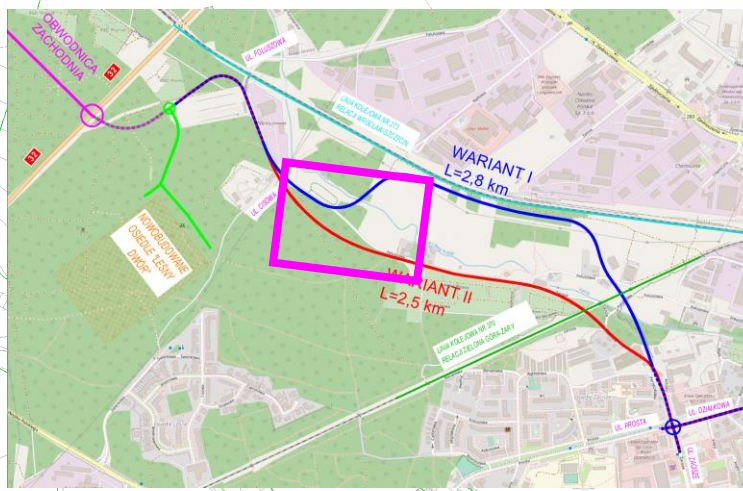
OBWODNICA ZACHODNIA

32

32

UL. POLIGONOWA

LINIA KOLEJOWA NR 273 RELACJA WROCŁAW-SZCZECIN

WARIANT I
L=2,8 km

UL. OSIEDLE

NOWOBUDOWANE OSIEDLE "LEŚNY DWÓR"

WARIANT II
L=2,5 km

LINIA KOLEJOWA NR 370 RELACJA ZIELONA GÓRA-ŻARY

UL. PROSTA

UL. DZIAŁKOWA

UL. ZACISZE